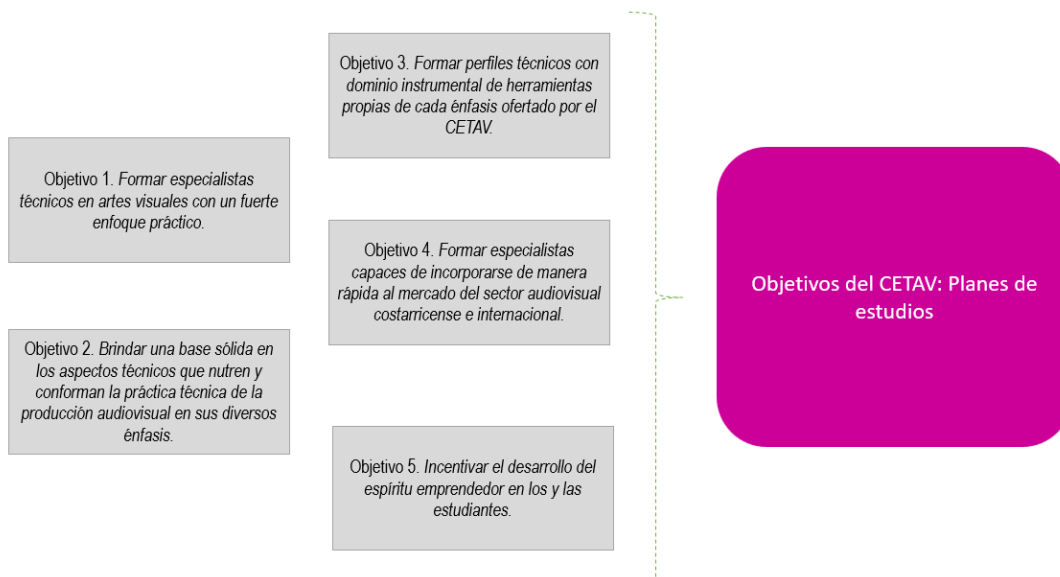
Objetivo 1. Formar especialistas técnicos en artes visuales con un fuerte enfoque práctico.

Objetivo 2. Brindar una base sólida en los aspectos técnicos que nutren y conforman la práctica técnica de la producción audiovisual en sus diversos énfasis.

Objetivo 3. Formar perfiles técnicos con dominio instrumental de herramientas propias de cada énfasis ofertado por el CETAV.

Objetivo 4. Formar especialistas capaces de incorporarse de manera rápida al mercado del sector audiovisual costarricense e internacional.

Objetivo 5. Incentivar el desarrollo del espíritu emprendedor en los y las estudiantes.

Objetivos del CETAV: Planes de estudios